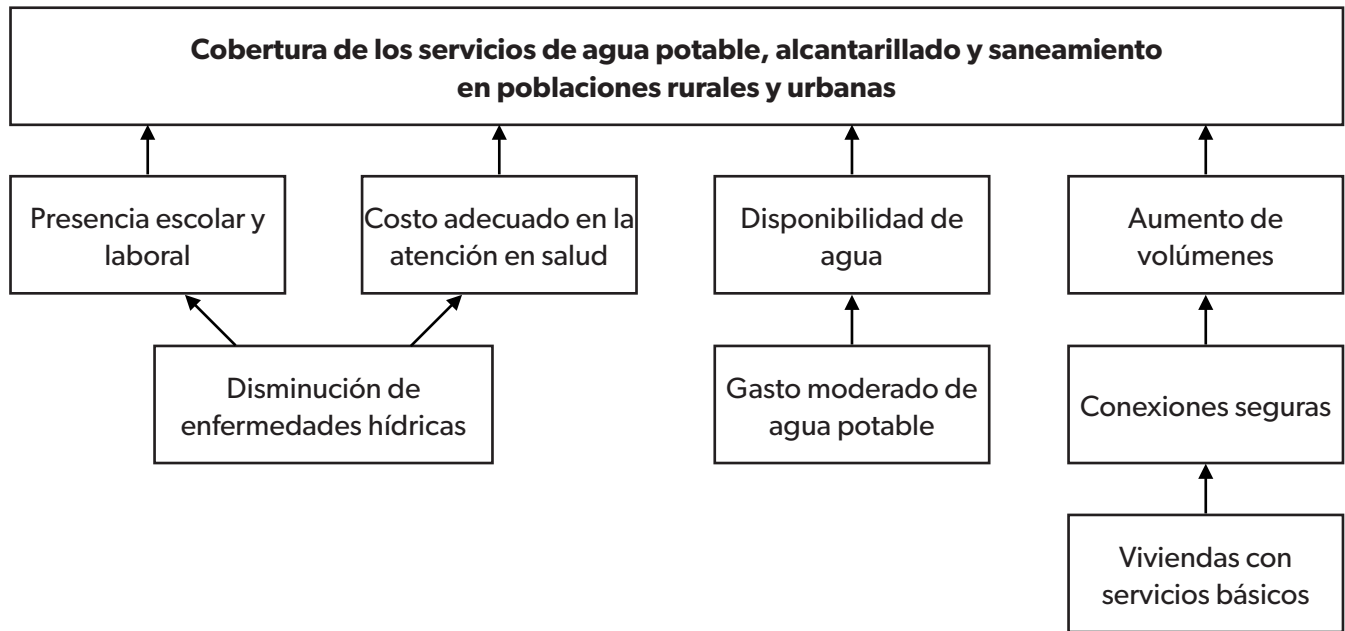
**Cobertura de los servicios de agua potable, alcantarillado y saneamiento en poblaciones rurales y urbanas**

Presencia escolar y laboral

Costo adecuado en la atención en salud

Disponibilidad de agua

Aumento de volúmenes

Disminución de enfermedades hídricas

Gasto moderado de agua potable

Conexiones seguras

Viviendas con servicios básicos